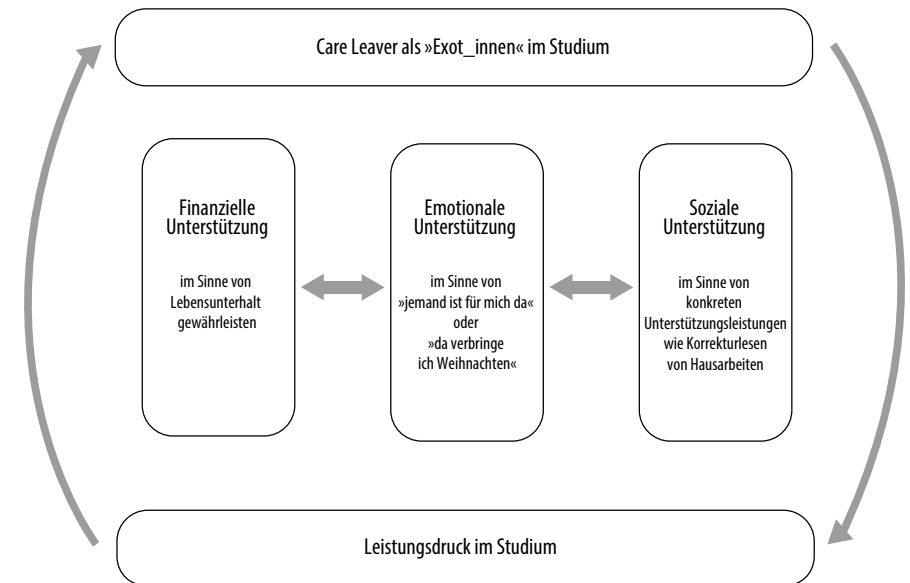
Care Leaver als »Exot_innen« im Studium

Finanzielle Unterstützung

im Sinne von Lebensunterhalt gewährleisten

Emotionale Unterstützung

im Sinne von »jemand ist für mich da« oder »da verbringe ich Weihnachten«

Soziale Unterstützung

im Sinne von konkreten Unterstützungsleistungen wie Korrekturlesen von Hausarbeiten

Leistungsdruck im Studium